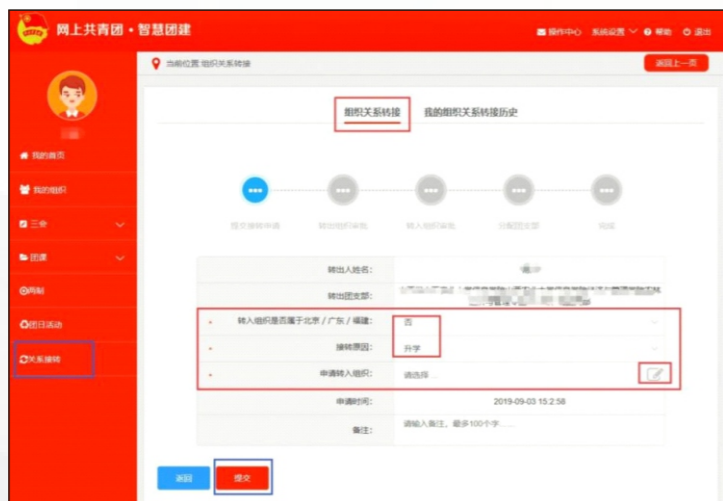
网上共青团 • 智慧团建

操作中心 系统设置 帮助 退出

当前位置: 组织关系转接

返回上一页

我的首页
我的组织
三会
团课
两制
团日活动
关系接转

组织关系转接 我的组织关系转接历史

提交接转申请 转出组织审批 转入组织审批 分配团支部 完成

| 转出人姓名: | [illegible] |
|---|---|
| 转出团支部: | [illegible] |
| * 转入组织是否属于北京 / 广东 / 福建: | 否 |
| * 接转原因: | 升学 |
| * 申请转入组织: | 请选择 |
| 申请时间: | 2019-09-03 15:2:58 |
| 备注: | 请输入备注，最多100个字 |

返回 提交